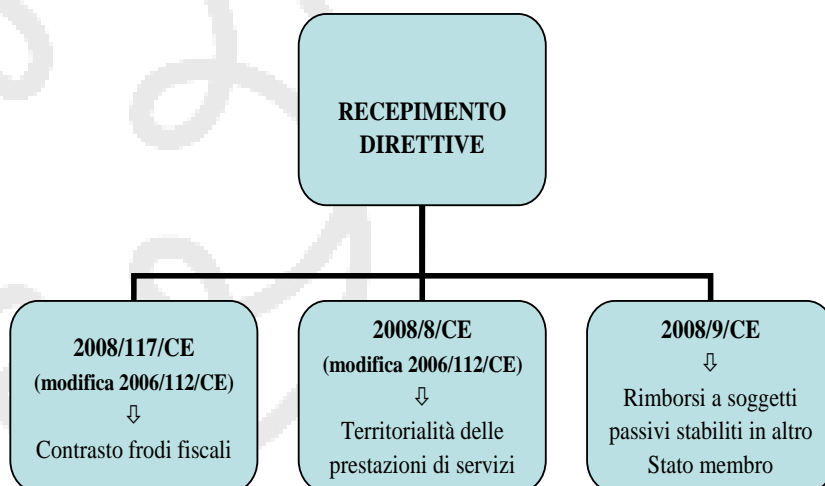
RECEPIMENTO DIRETTIVE

2008/117/CE
(modifica 2006/112/CE)
⇩
Contrasto frodi fiscali

2008/8/CE
(modifica 2006/112/CE)
⇩
Territorialità delle prestazioni di servizi

2008/9/CE
⇩
Rimborsi a soggetti passivi stabiliti in altro Stato membro